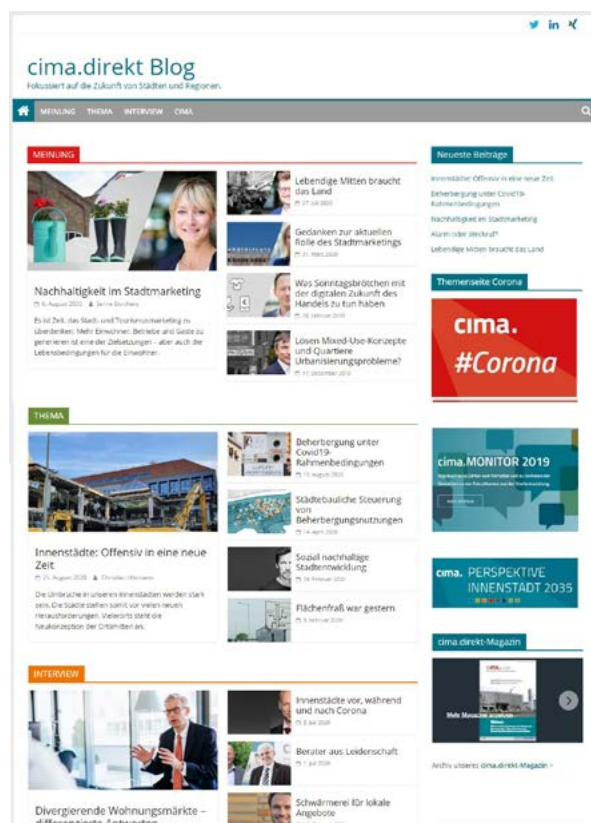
cima.direkt Blog
Fokussiert auf die Zukunft von Städten und Regionen.

MEINUNG THEMA INTERVIEW CIMA

MEINUNG

Nachhaltigkeit im Stadtmarketing
6. August 2020 Sarina Borchers

Es ist Zeit, das Stadt- und Tourismusmarketing zu überdenken: Mehr Einwohner, Betriebe und Gäste zu generieren ist eine der Zielsetzungen – aber auch die Lebensbedingungen für die Einwohner.

Lebendige Mitten braucht das Land
27. Juli 2020

Gedanken zur aktuellen Rolle des Stadtmarketings
31. März 2020

Was Sonntagsbrötchen mit der digitalen Zukunft des Handels zu tun haben
26. Februar 2020

Lösen Mixed-Use-Konzepte und Quartiere Urbanisierungsprobleme?
17. Dezember 2019

THEMA

Innenstädte: Offensiv in eine neue Zeit
25. August 2020 Christian Hörmann

Die Umbrüche in unseren Innenstädten werden stark sein. Die Städte stehen somit vor vielen neuen Herausforderungen. Vielerorts steht die Neukonzeption der Ortsmitten an.

Beherbergung unter Covid19-Rahmenbedingungen
13. August 2020

Städtebauliche Steuerung von Beherbergungsnutzungen
14. April 2020

Sozial nachhaltige Stadtentwicklung
26. Februar 2020

Flächenfraß war gestern
5. Februar 2020

INTERVIEW

Divergierende Wohnungsmärkte – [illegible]

Innenstädte vor, während und nach Corona
8. Juli 2020

Berater aus Leidenschaft
1. Juli 2020

Schwärmerei für lokale Angebote

Neueste Beiträge
Innenstädte: Offensiv in eine neue Zeit
Beherbergung unter Covid19-Rahmenbedingungen
Nachhaltigkeit im Stadtmarketing
Alarm oder Weckruf?
Lebendige Mitten braucht das Land

Themenseite Corona
cima. #Corona

cima.MONITOR 2019

cima. PERSPEKTIVE INNENSTADT 2035

cima.direkt-Magazin
Archiv unserer cima.direkt-Magazin >